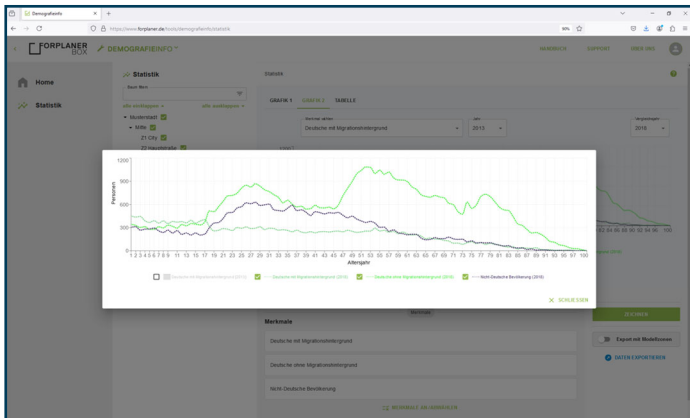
DemografieInfo ×
https://www.forplaner.de/tools/demografieinfo/statistik
90%

FORPLANER BOX
DEMOGRAFIEINFO
FEEDBACK SUPPORT ÜBER UNS

Home
Statistik

Statistik
alle ausklappen alle einklappen
Musterstadt
Mitte
Z1 City
Z2 Hauptstraße

GRAFIK 1 GRAFIK 2 QUELLE
Deutsche mit Migrationshintergrund
2013
2016

1200
1000
800
600
400
200
0
Personen
1 2 3 4 5 6 7 8 9 11 13 15 17 19 21 23 25 27 29 31 33 35 37 39 41 43 45 47 49 51 53 55 57 59 61 63 65 67 69 71 73 75 77 79 81 83 85 87 89 91 93 95 97 99 100
Altersjahr

Deutsche mit Migrationshintergrund (2013)
Deutsche mit Migrationshintergrund (2016)
Deutsche ohne Migrationshintergrund (2016)
Nicht-Deutsche Bevölkerung (2016)

SCHLIESSEN

Merkmale
Merkmale
Deutsche mit Migrationshintergrund
Deutsche ohne Migrationshintergrund
Nicht-Deutsche Bevölkerung
MERKMALE HINZUFÜGEN

ZEICHNEN
Export mit Modellzonen
DATEN EXPORTIEREN